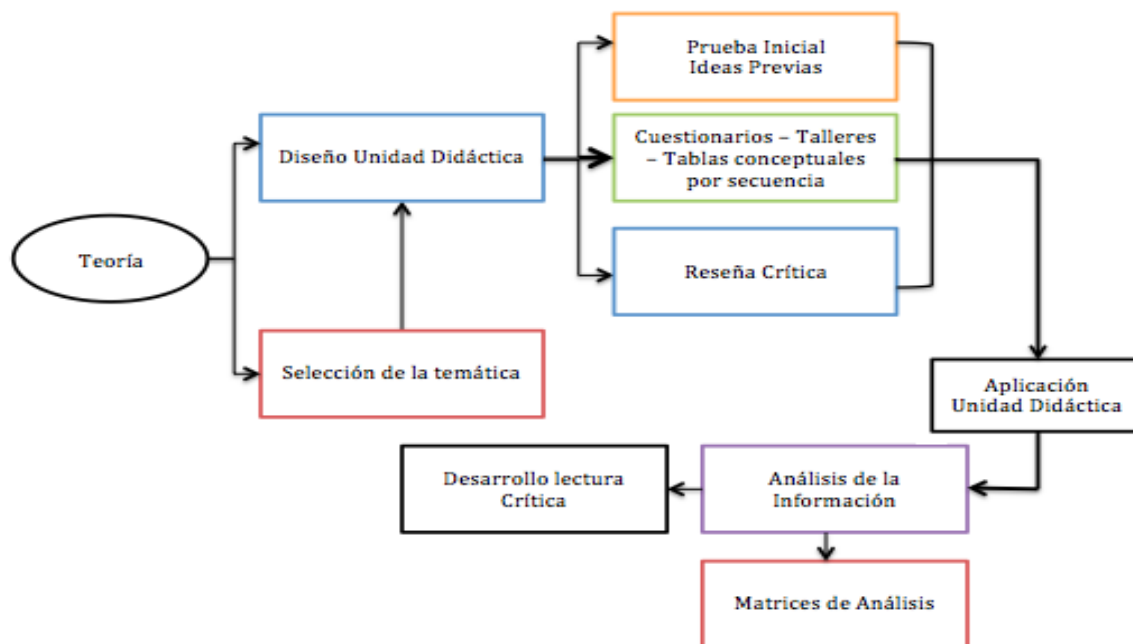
Teoría

Diseño Unidad Didáctica

Selección de la temática

Prueba Inicial
Ideas Previas

Cuestionarios – Talleres – Tablas conceptuales por secuencia

Reseña Crítica

Aplicación
Unidad Didáctica

Análisis de la Información

Desarrollo lectura Crítica

Matrices de Análisis